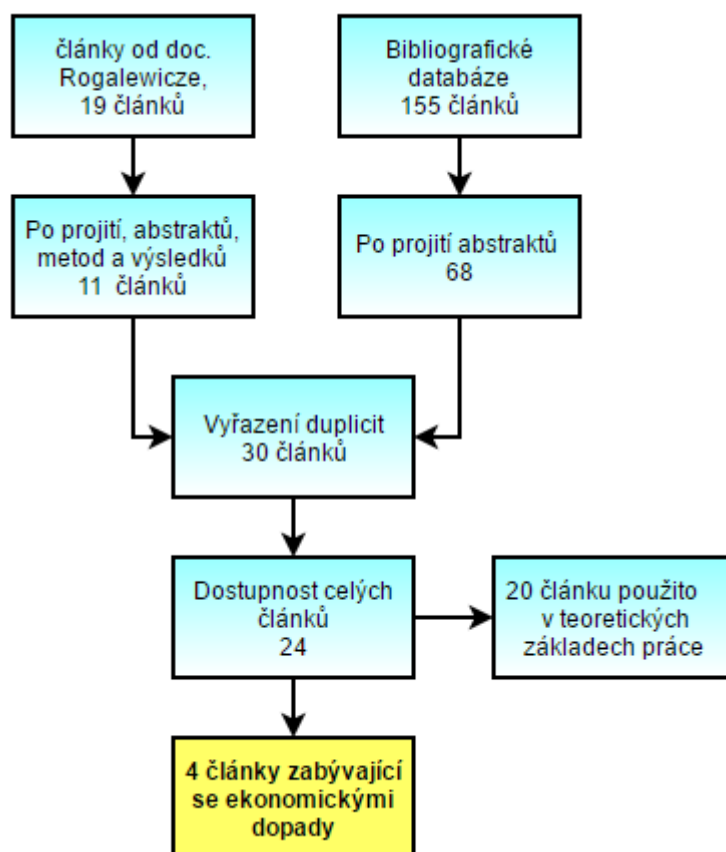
články od doc. Rogalewicze, 19 článků

Bibliografické databáze 155 článků

Po projití, abstraktů, metod a výsledků 11 článků

Po projití abstraktů 68

Vyřazení duplicit 30 článků

Dostupnost celých článků 24

20 článku použito v teoretických základech práce

4 články zabývající se ekonomickými dopady